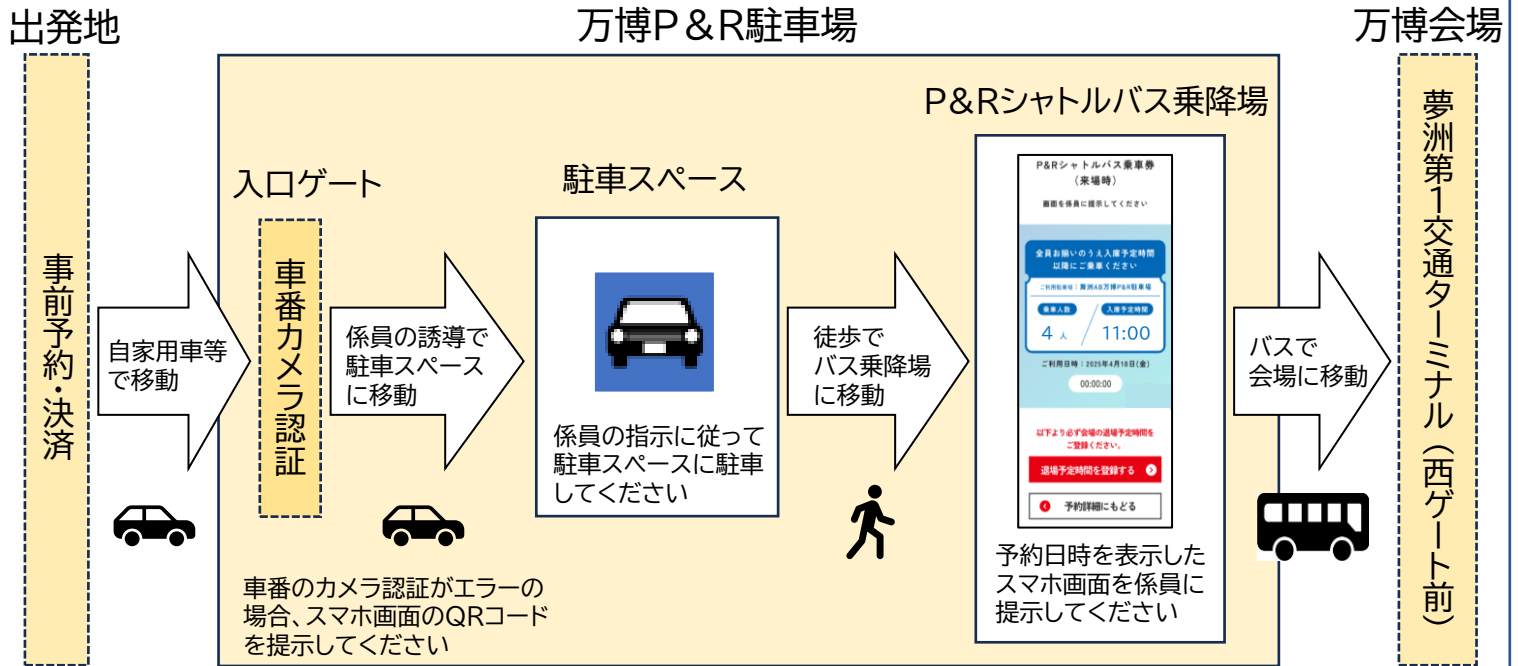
出発地

万博P＆R駐車場

万博会場

事前予約・決済

自家用車等で移動

入口ゲート

車番カメラ認証

係員の誘導で駐車スペースに移動

駐車スペース

係員の指示に従って駐車スペースに駐車してください

徒歩でバス乗降場に移動

P＆Rシャトルバス乗降場

P&Rシャトルバス乗車券
(来場時)
画面を係員に提示してください

全員お揃いのうえ入庫予定時間以降にご乗車ください

ご利用駐車場：舞洲AB万博P&R駐車場

乗車人数
4人

入庫予定時間
11:00

ご利用日時：2025年4月18日(金)

00:00:00

以下より必ず会場の退場予定時間をご登録ください

退場予定時間を登録する

予約詳細にもどる

予約日時を表示したスマホ画面を係員に提示してください

バスで会場に移動

夢洲第1交通ターミナル（西ゲート前）

車番のカメラ認証がエラーの場合、スマホ画面のQRコードを提示してください